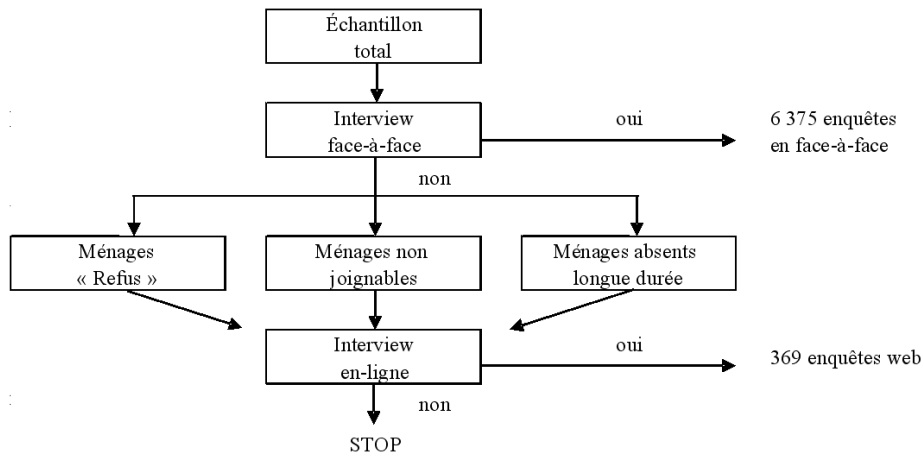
Échantillon total

Interview face-à-face

oui

6 375 enquêtes en face-à-face

non

Ménages « Refus »

Ménages non joignables

Ménages absents longue durée

Interview en-ligne

oui

369 enquêtes web

non

STOP